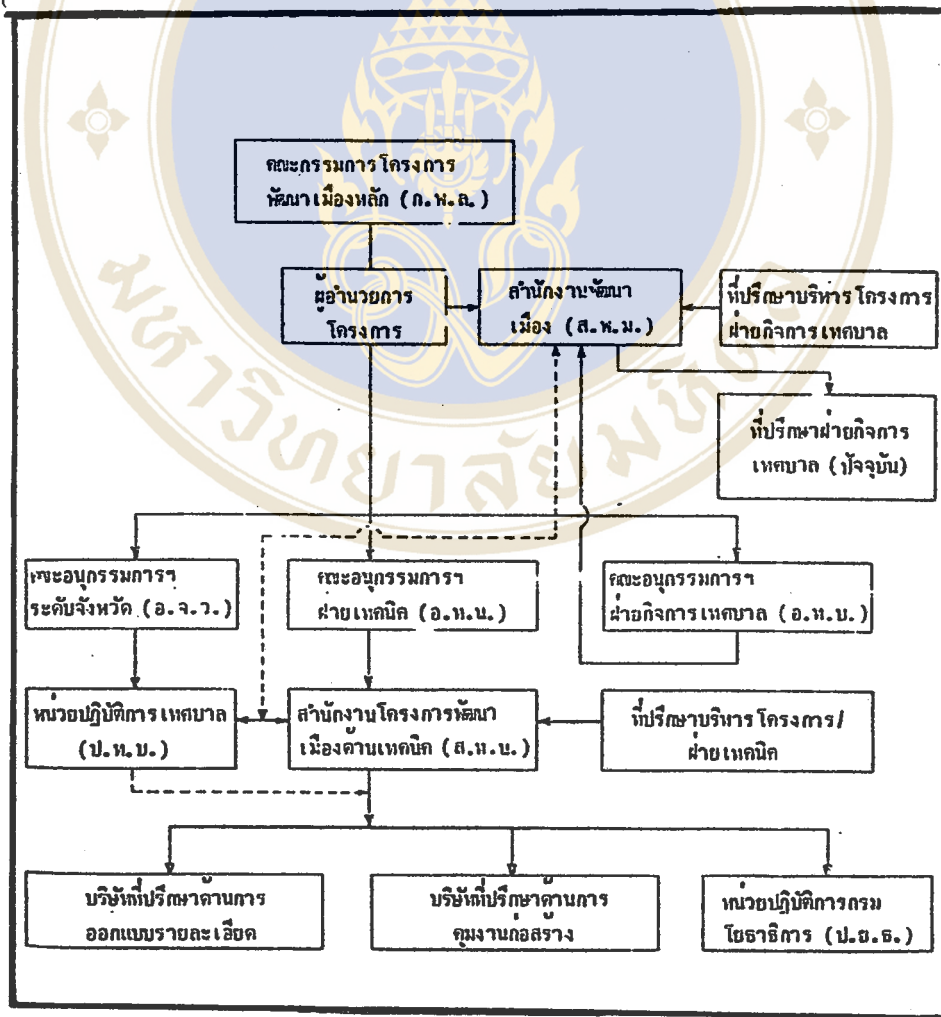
คณะกรรมการโครงการพัฒนาเมืองหลัก (ก.พ.ล.)

ผู้อำนวยการโครงการ

สำนักงานพัฒนาเมือง (ส.พ.ม.)

ที่ปรึกษาบริหารโครงการฝ่ายกิจการเทศบาล

ที่ปรึกษาฝ่ายกิจการเทศบาล (ปัจจุบัน)

คณะอนุกรรมการฯ ระดับจังหวัด (อ.จ.ว.)

คณะอนุกรรมการฯ ฝ่ายเทคนิค (อ.ท.น.)

คณะอนุกรรมการฯ ฝ่ายกิจการเทศบาล (อ.ท.บ.)

หน่วยปฏิบัติการเทศบาล (ป.ท.บ.)

สำนักงานโครงการพัฒนาเมืองด้านเทคนิค (ส.ท.น.)

ที่ปรึกษาบริหารโครงการ/ฝ่ายเทคนิค

บริษัทที่ปรึกษาด้านการออกแบบรายละเอียด

บริษัทที่ปรึกษาด้านการคุมงานก่อสร้าง

หน่วยปฏิบัติการกรมโยธาธิการ (ป.ย.ธ.)